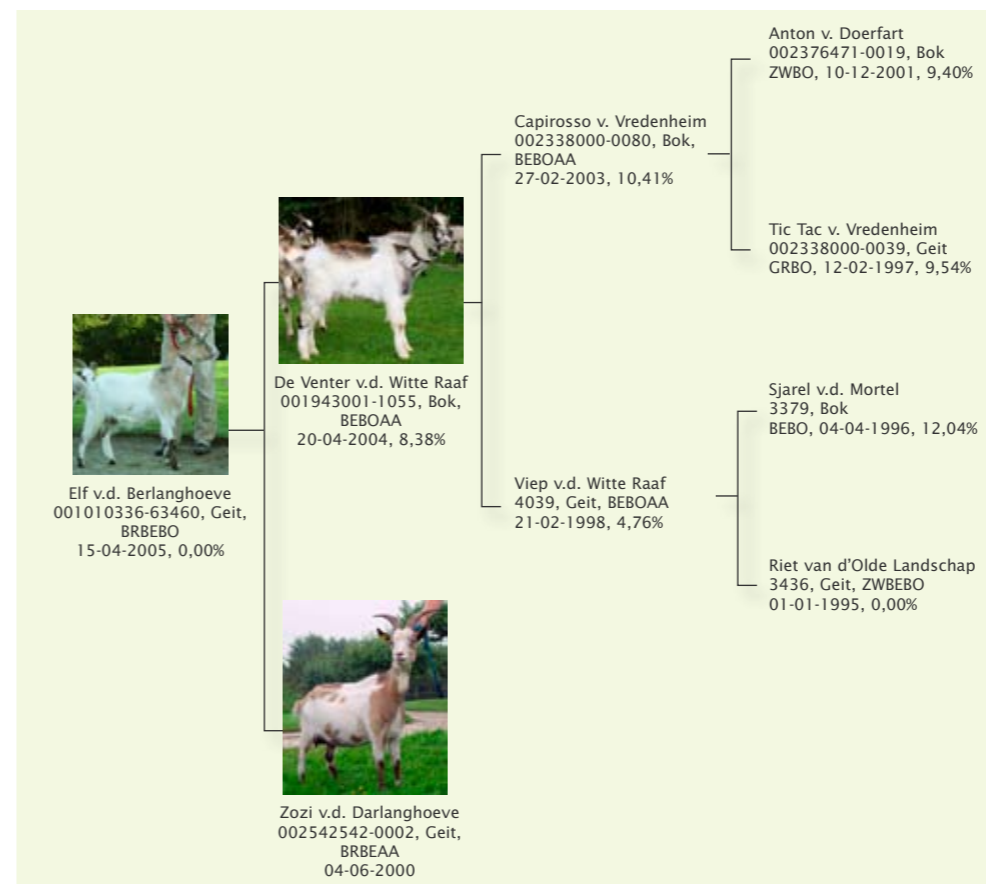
Elf v.d. Berlanghoeve
001010336-63460, Geit,
BRBEBO
15-04-2005, 0,00%

De Venter v.d. Witte Raaf
001943001-1055, Bok,
BEBOAA
20-04-2004, 8,38%

Zozi v.d. Darlanghoeve
002542542-0002, Geit,
BRBEAA
04-06-2000

Capirosso v. Vredenheim
002338000-0080, Bok,
BEBOAA
27-02-2003, 10,41%

Viep v.d. Witte Raaf
4039, Geit, BEBOAA
21-02-1998, 4,76%

Anton v. Doerfart
002376471-0019, Bok
ZWBO, 10-12-2001, 9,40%

Tic Tac v. Vredenheim
002338000-0039, Geit
GRBO, 12-02-1997, 9,54%

Sjarel v.d. Mortel
3379, Bok
BEBO, 04-04-1996, 12,04%

Riet van d'Olde Landschap
3436, Geit, ZWBEBO
01-01-1995, 0,00%